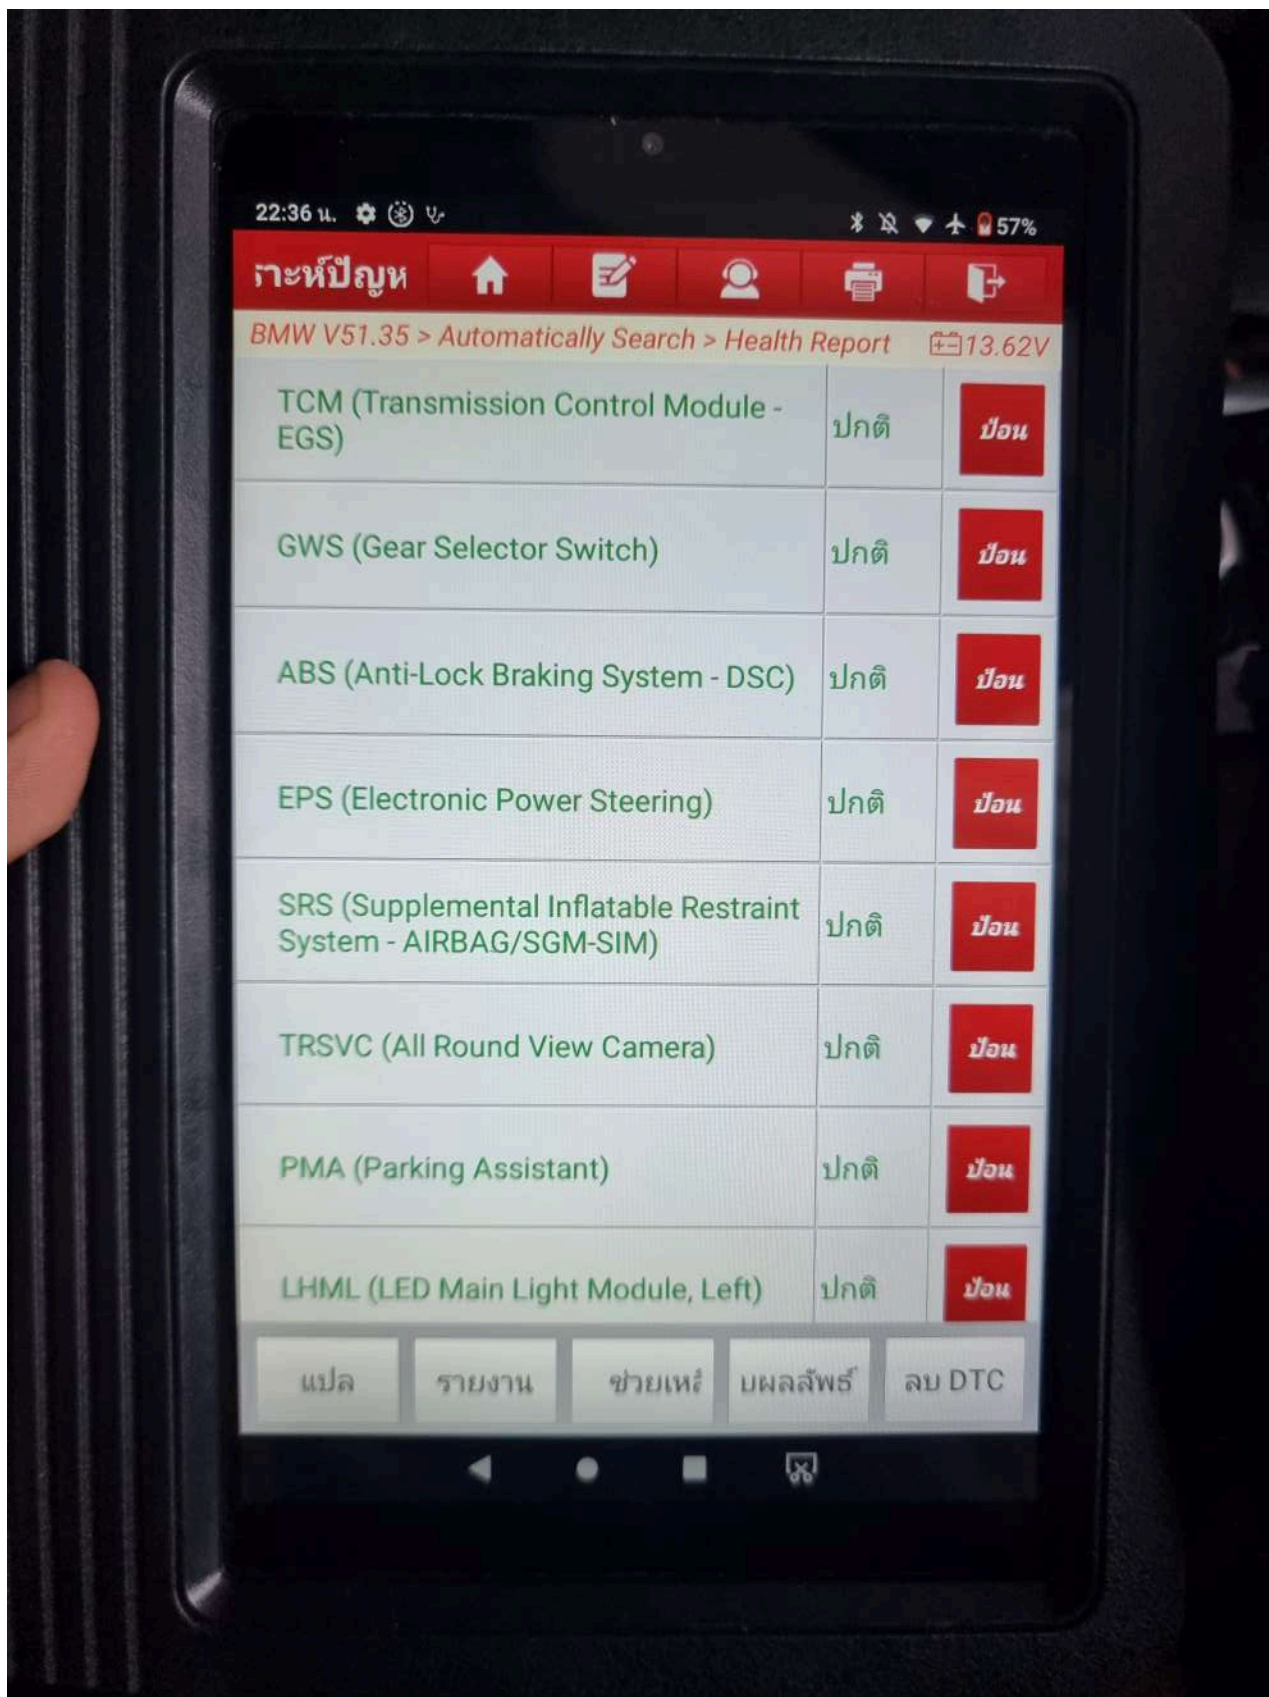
22:36 น.

57%

าะห์ปัญห

BMW V51.35 > Automatically Search > Health Report

13.62V

| | | |
|---|---|---|
| TCM (Transmission Control Module - EGS) | ปกติ | ป้อน |
| GWS (Gear Selector Switch) | ปกติ | ป้อน |
| ABS (Anti-Lock Braking System - DSC) | ปกติ | ป้อน |
| EPS (Electronic Power Steering) | ปกติ | ป้อน |
| SRS (Supplemental Inflatable Restraint System - AIRBAG/SGM-SIM) | ปกติ | ป้อน |
| TRSVC (All Round View Camera) | ปกติ | ป้อน |
| PMA (Parking Assistant) | ปกติ | ป้อน |
| LHML (LED Main Light Module, Left) | ปกติ | ป้อน |

แปล

รายงาน

ช่วยเหล

บผลลัพธ์

ลบ DTC